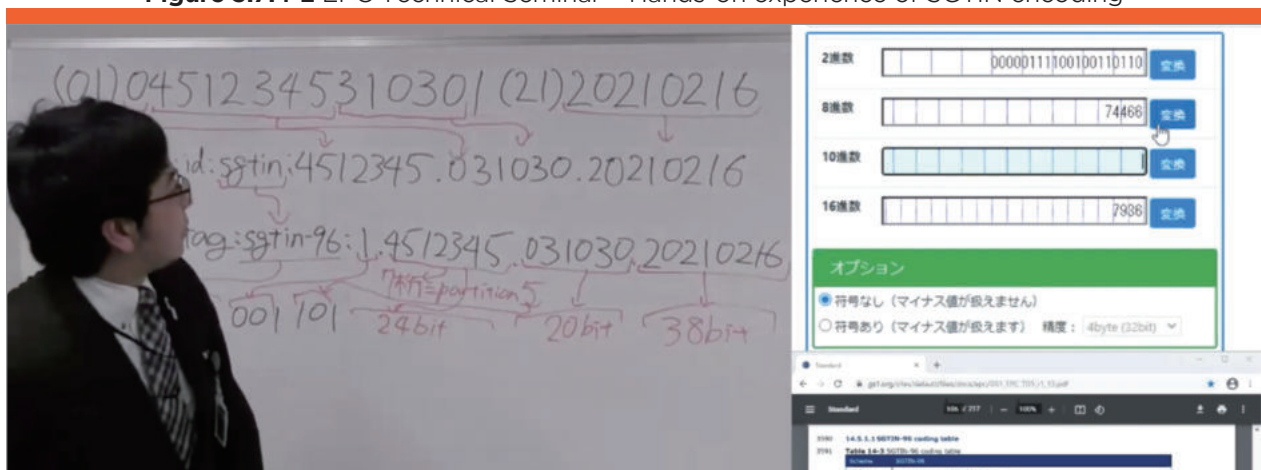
Figure 3.4.1-2 EPC Technical Seminar – Hands-on experience of SGTIN encoding

(01)04512345310301(21)20210216

id:sgtin:4512345.031030.20210216

tag:sgtin-96:1.4512345.031030.20210216

7桁=partition 5

001 101 24bit 20bit 38bit

2進数 0000011111001001110110 変換

8進数 74466 変換

10進数 変換

16進数 7936 変換

オプション

符号なし（マイナス値が扱えません）

符号あり（マイナス値が扱えます） 精度： 4byte (32bit)

Standard

Standard

14.5.1.1 SGTIN-96 coding table

Table 14-3 SGTIN-96 coding table

Scheme SGTIN-96